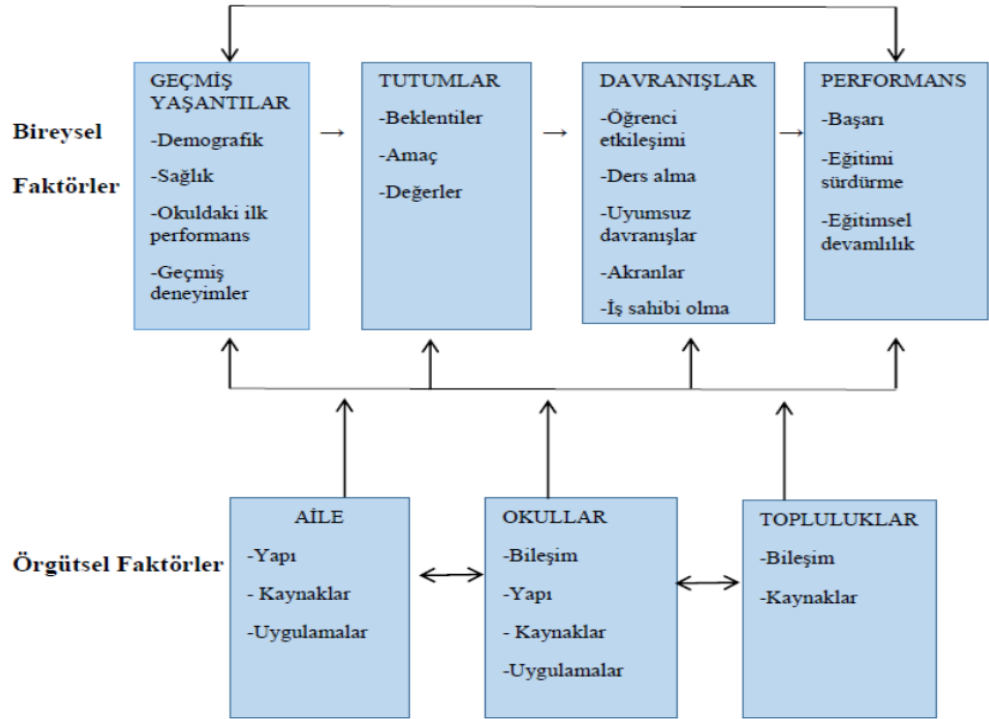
Bireysel

Faktörler

GEÇMİŞ YAŞANTILAR

-Demografik

-Sağlık

-Okuldaki ilk performans

-Geçmiş deneyimler

TUTUMLAR

-Beklentiler

-Amaç

-Değerler

DAVRANIŞLAR

-Öğrenci etkileşimi

-Ders alma

-Uyumsuz davranışlar

-Akranlar

-İş sahibi olma

PERFORMANS

-Başarı

-Eğitimi sürdürme

-Eğitimsel devamlılık

Örgütsel Faktörler

AİLE

-Yapı

- Kaynaklar

-Uygulamalar

OKULLAR

-Bileşim

-Yapı

- Kaynaklar

-Uygulamalar

TOPLULUKLAR

-Bileşim

-Kaynaklar